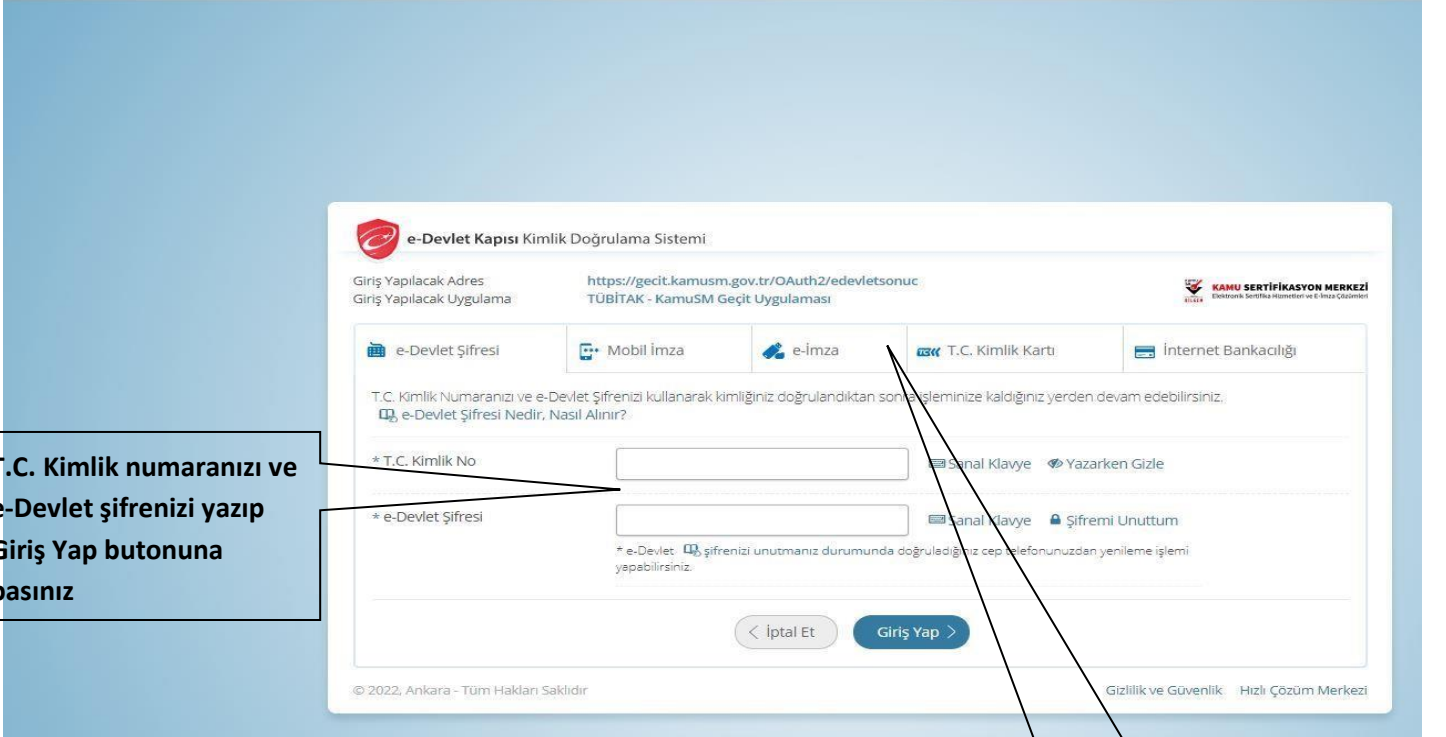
e-Devlet Kapısı Kimlik Doğrulama Sistemi

Giriş Yapılacak Adres https://gecit.kamusm.gov.tr/OAuth2/edevletsonuc
Giriş Yapılacak Uygulama TÜBİTAK - KamuSM Geçit Uygulaması

KAMU SERTİFİKASYON MERKEZİ
Elektronik Sertifika Hizmetleri ve E-İmza Çözümleri

e-Devlet Şifresi | Mobil İmza | e-İmza | T.C. Kimlik Kartı | İnternet Bankacılığı

T.C. Kimlik Numaranızı ve e-Devlet Şifrenizi kullanarak kimliğiniz doğrulandıktan sonra işleminize kaldığınız yerden devam edebilirsiniz.
e-Devlet Şifresi Nedir, Nasıl Alınır?

T.C. Kimlik numaranızı ve e-Devlet şifrenizi yazıp Giriş Yap butonuna basınız

* T.C. Kimlik No
Sanal Klavye Yazarken Gizle

* e-Devlet Şifresi
Sanal Klavye Şifremi Unuttum

* e-Devlet şifrenizi unutmanız durumunda doğruladığınız cep telefonunuzdan yenileme işlemi yapabilirsiniz.

İptal Et
Giriş Yap

© 2022, Ankara - Tüm Hakları Saklıdır
Gizlilik ve Güvenlik Hızlı Çözüm Merkezi